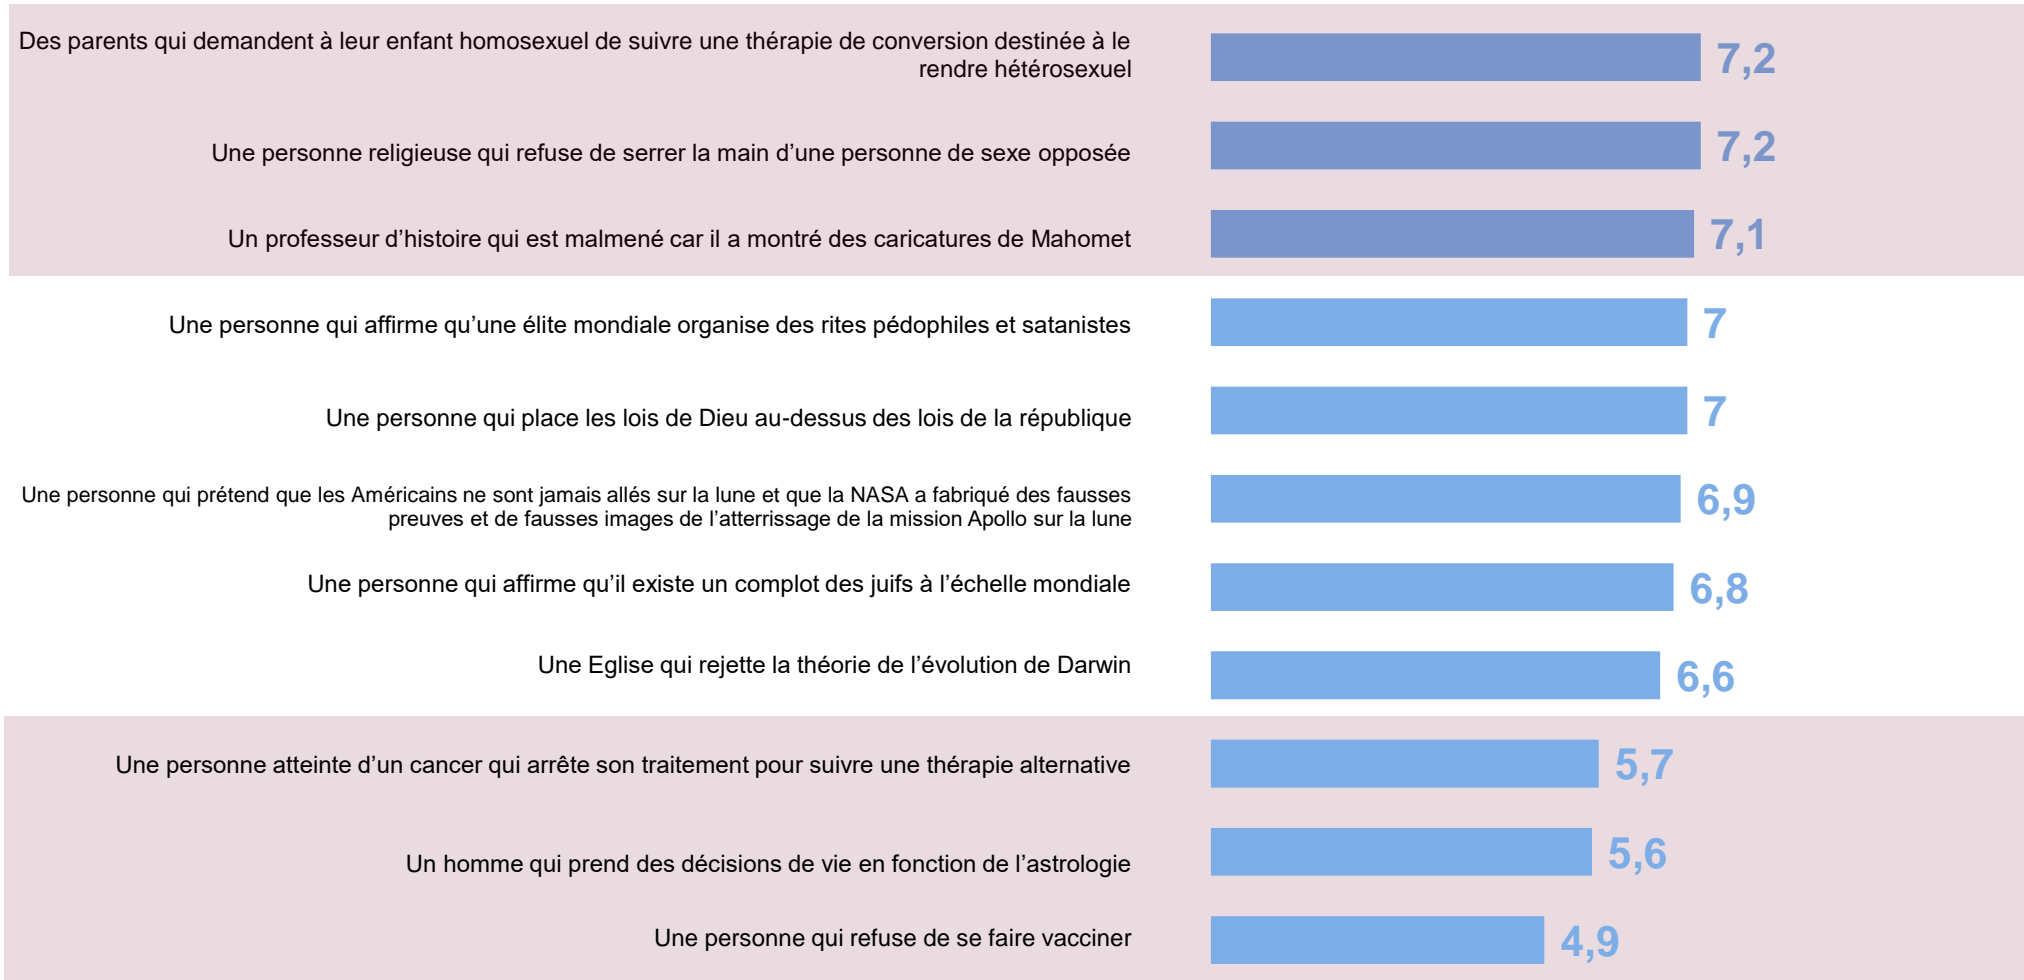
| | |
|---|---|
| Des parents qui demandent à leur enfant homosexuel de suivre une thérapie de conversion destinée à le rendre hétérosexuel | 7,2 |
| Une personne religieuse qui refuse de serrer la main d'une personne de sexe opposée | 7,2 |
| Un professeur d'histoire qui est malmené car il a montré des caricatures de Mahomet | 7,1 |
| Une personne qui affirme qu'une élite mondiale organise des rites pédophiles et satanistes | 7 |
| Une personne qui place les lois de Dieu au-dessus des lois de la république | 7 |
| Une personne qui prétend que les Américains ne sont jamais allés sur la lune et que la NASA a fabriqué des fausses preuves et de fausses images de l'atterrissage de la mission Apollo sur la lune | 6,9 |
| Une personne qui affirme qu'il existe un complot des juifs à l'échelle mondiale | 6,8 |
| Une Eglise qui rejette la théorie de l'évolution de Darwin | 6,6 |
| Une personne atteinte d'un cancer qui arrête son traitement pour suivre une thérapie alternative | 5,7 |
| Un homme qui prend des décisions de vie en fonction de l'astrologie | 5,6 |
| Une personne qui refuse de se faire vacciner | 4,9 |